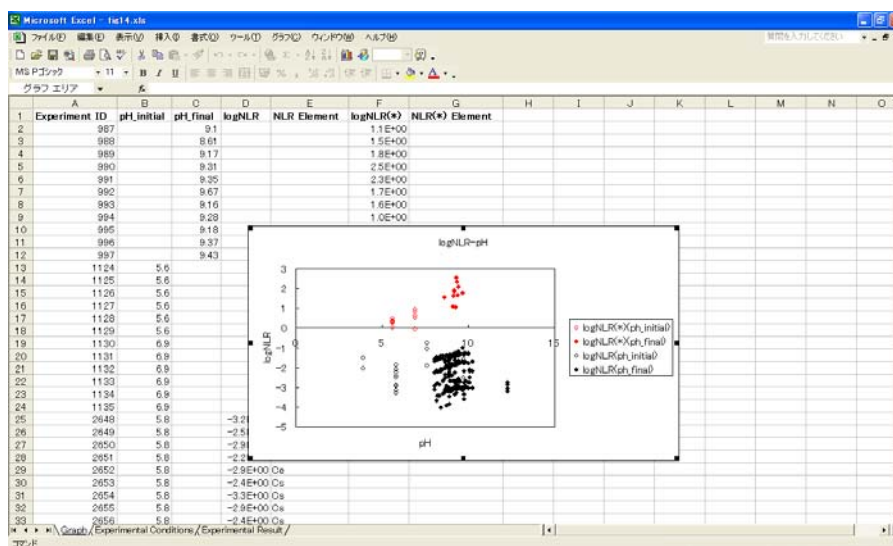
Microsoft Excel - fig14.xls

ファイル(F) 編集(E) 表示(V) 挿入(I) 書式(O) ツール(T) グラフ(C) ウィンドウ(W) ヘルプ(H)

MS Pゴシック 11

グラフ エリア

| | A | B | C | D | E | F | G | H | I | J | K | L | M | N | O |
|---|---|---|---|---|---|---|---|---|---|---|---|---|---|---|---|
| 1 | Experiment ID | pH_initial | pH_final | logNLR | NLR Element | logNLR(*) | NLR(*) Element | | | | | | | | |
| 2 | 987 | | 9.1 | | | 1.1E+00 | | | | | | | | | |
| 3 | 988 | | 8.61 | | | 1.5E+00 | | | | | | | | | |
| 4 | 989 | | 9.17 | | | 1.8E+00 | | | | | | | | | |
| 5 | 990 | | 9.31 | | | 2.5E+00 | | | | | | | | | |
| 6 | 991 | | 9.35 | | | 2.3E+00 | | | | | | | | | |
| 7 | 992 | | 9.67 | | | 1.7E+00 | | | | | | | | | |
| 8 | 993 | | 9.16 | | | 1.6E+00 | | | | | | | | | |
| 9 | 994 | | 9.28 | | | 1.0E+00 | | | | | | | | | |
| 10 | 995 | | 9.18 | | | | | | | | | | | | |
| 11 | 996 | | 9.37 | | | | | | | | | | | | |
| 12 | 997 | | 9.43 | | | | | | | | | | | | |
| 13 | 1124 | 5.6 | | | | | | | | | | | | | |
| 14 | 1125 | 5.6 | | | | | | | | | | | | | |
| 15 | 1126 | 5.6 | | | | | | | | | | | | | |
| 16 | 1127 | 5.6 | | | | | | | | | | | | | |
| 17 | 1128 | 5.6 | | | | | | | | | | | | | |
| 18 | 1129 | 5.6 | | | | | | | | | | | | | |
| 19 | 1130 | 6.9 | | | | | | | | | | | | | |
| 20 | 1131 | 6.9 | | | | | | | | | | | | | |
| 21 | 1132 | 6.9 | | | | | | | | | | | | | |
| 22 | 1133 | 6.9 | | | | | | | | | | | | | |
| 23 | 1134 | 6.9 | | | | | | | | | | | | | |
| 24 | 1135 | 6.9 | | | | | | | | | | | | | |
| 25 | 2648 | 5.8 | | -3.2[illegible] | | | | | | | | | | | |
| 26 | 2649 | 5.8 | | -2.5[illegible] | | | | | | | | | | | |
| 27 | 2650 | 5.8 | | -2.9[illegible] | | | | | | | | | | | |
| 28 | 2651 | 5.8 | | -2.2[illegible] | | | | | | | | | | | |
| 29 | 2652 | 5.8 | | -2.9E+00 | Cs | | | | | | | | | | |
| 30 | 2653 | 5.8 | | -2.4E+00 | Cs | | | | | | | | | | |
| 31 | 2654 | 5.8 | | -3.3E+00 | Cs | | | | | | | | | | |
| 32 | 2655 | 5.8 | | -2.9E+00 | Cs | | | | | | | | | | |
| 33 | 2656 | 5.8 | | -2.4E+00 | Cs | | | | | | | | | | |

logNLR-pH

3
2
1
0
-1
-2
-3
-4
-5
0 5 10 15
logNLR
pH

logNLR(*)(ph_initial)
logNLR(*)(ph_final)
logNLR(ph_initial)
logNLR(ph_final)

Graph / Experimental Conditions / Experimental Result /

コマンド